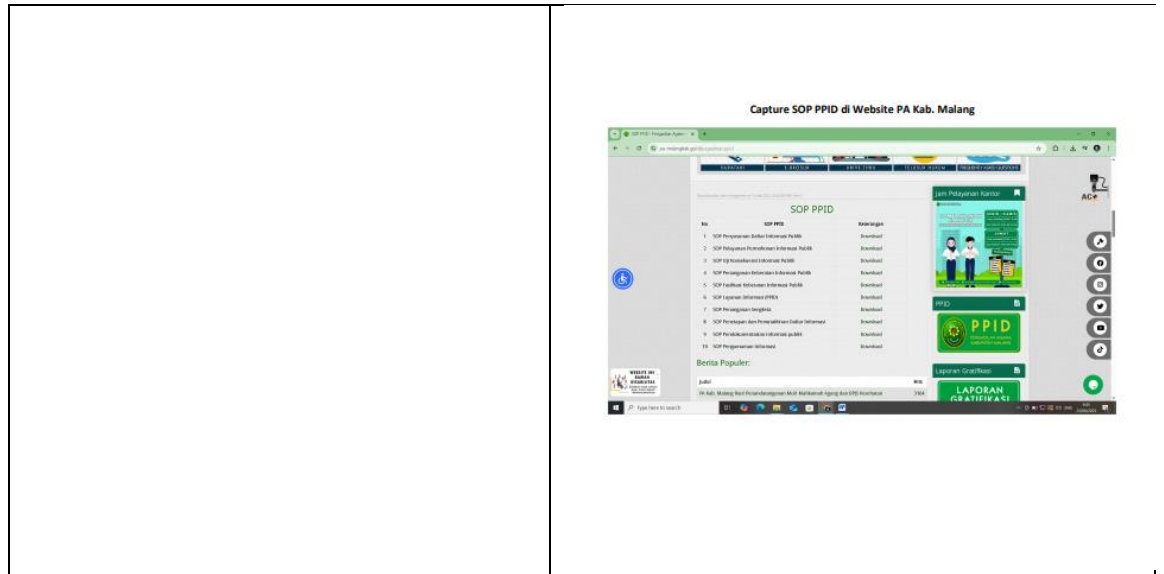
Capture SOP PPID di Website PA Kab. Malang

SOP PPID

| No | SOP PPID | Keterangan |
|---|---|---|
| 1 | SOP Penyusunan Daftar Informasi Publik | Download |
| 2 | SOP Pelayanan Permohonan Informasi Publik | Download |
| 3 | SOP Uji Konsekuensi Informasi Publik | Download |
| 4 | SOP Penanganan Keberatan Informasi Publik | Download |
| 5 | SOP Fasilitasi Keberatan Informasi Publik | Download |
| 6 | SOP Layanan Informasi PPID | Download |
| 7 | SOP Penanganan Sengketa | Download |
| 8 | SOP Penetapan dan Pemutakhiran Daftar Informasi | Download |
| 9 | SOP Pendokumentasian Informasi publik | Download |
| 10 | SOP Pengumuman Informasi | Download |

Berita Populer:

Jam Pelayanan Kantor

PPID

PPID

Laporan Gratifikasi

LAPORAN GRATIFIKASI

Type here to search